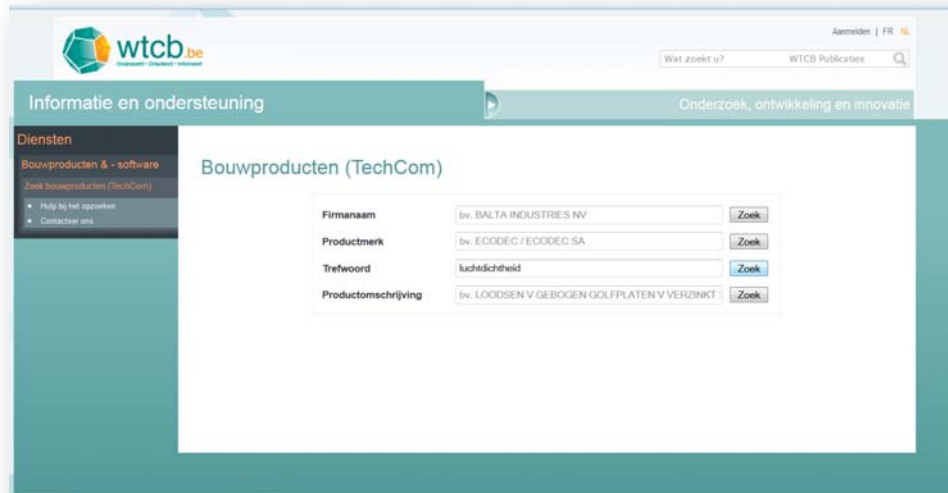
wtcb.be
Onderzoek • Ontwikkeling • Informatie

Aanmelden | FR NL

Wat zoekt u?
WTCB Publicaties

Informatie en ondersteuning

Onderzoek, ontwikkeling en innovatie

Diensten
Bouwproducten & - software
Zoek bouwproducten (TechCom)
• Hulp bij het opzoeken
• Contacteer ons

Bouwproducten (TechCom)

| | | |
|---|---|---|
| Firmanaam | bv. BALTA INDUSTRIES NV | Zoek |
| Productmerk | bv. ECODEC / ECODEC SA | Zoek |
| Trefwoord | luchtdichtheid | Zoek |
| Productomschrijving | bv. LOODSEN V GEBOGEN GOLFPLATEN V VERZINKT | Zoek |